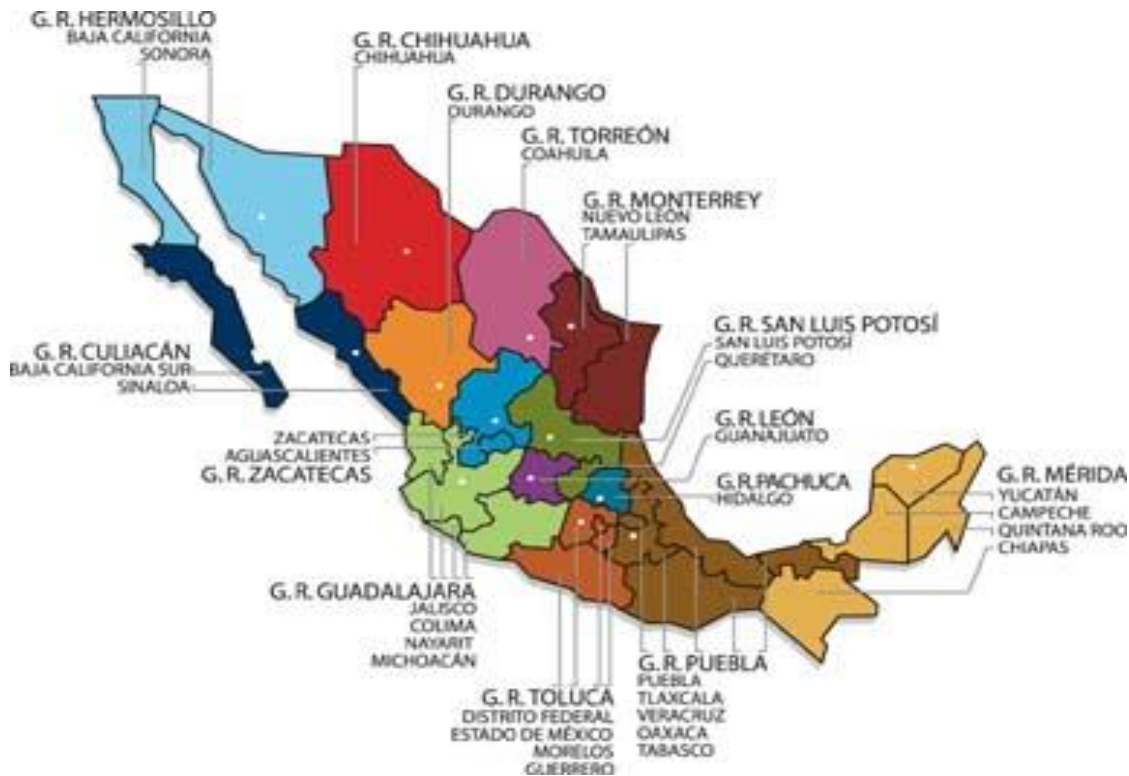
G. R. HERMOSILLO
BAJA CALIFORNIA
SONORA

G. R. CHIHUAHUA
CHIHUAHUA

G. R. DURANGO
DURANGO

G. R. TORREÓN
COAHUILA

G. R. MONTERREY
NUEVO LEÓN
TAMAULIPAS

G. R. CULIACÁN
BAJA CALIFORNIA SUR
SINALOA

G. R. SAN LUIS POTOSÍ
SAN LUIS POTOSÍ
QUERÉTARO

G. R. LEÓN
GUANAJUATO

ZACATECAS
AGUASCALIENTES
G. R. ZACATECAS

G. R. PACHUCA
HIDALGO

G. R. MÉRIDA
YUCATÁN
CAMPECHE
QUINTANA ROO
CHIAPAS

G. R. GUADALAJARA
JALISCO
COLIMA
NAYARIT
MICHOACÁN

G. R. PUEBLA
PUEBLA
TLAXCALA
VERACRUZ
OAXACA
TABASCO

G. R. TOLUCA
DISTRITO FEDERAL
ESTADO DE MÉXICO
MORELOS
GUERRERO